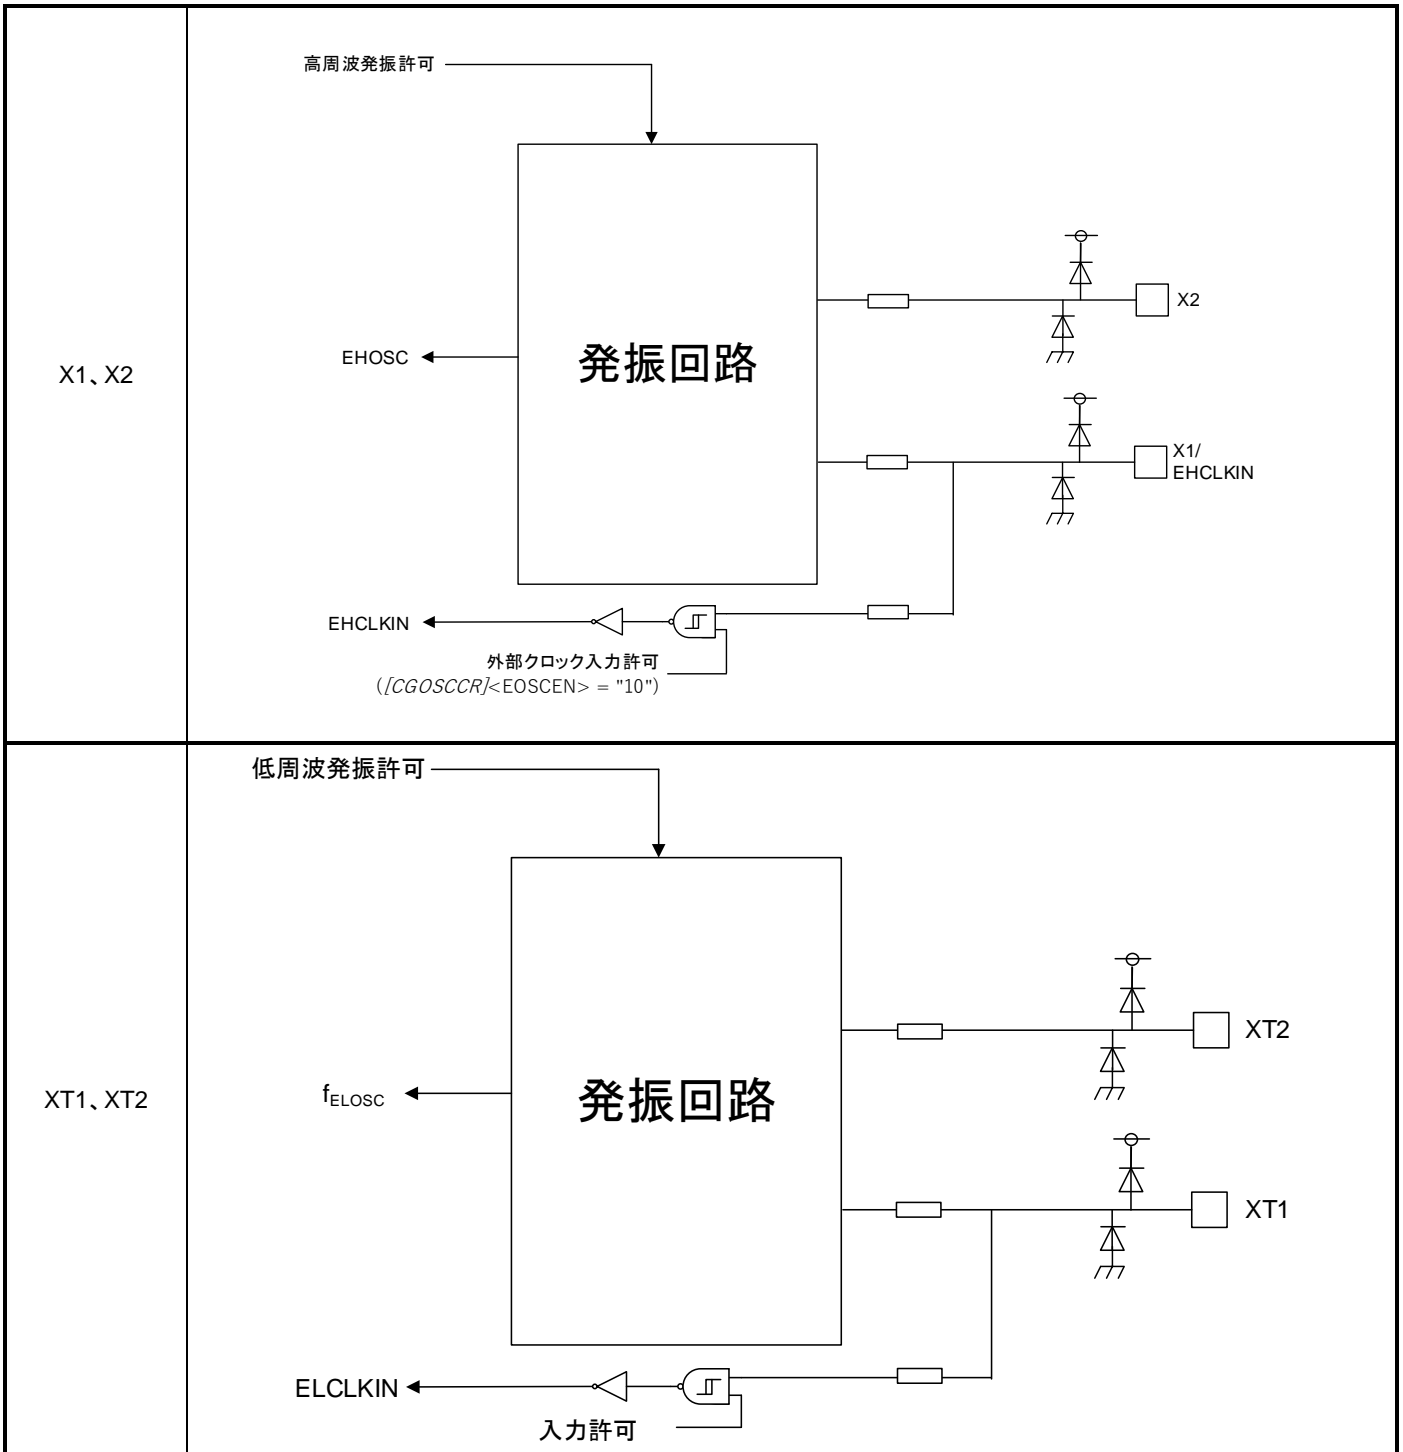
| X1、X2 | 高周波発振許可<br>発振回路<br>EHOSC<br>X2<br>X1/ EHCLKIN<br>EHCLKIN<br>外部クロック入力許可<br>([CGOSCCR]<EOSCEN> = "10") |
|---|---|
| XT1、XT2 | 低周波発振許可<br>発振回路<br>$f_{ELOSC}$<br>XT2<br>XT1<br>ELCLKIN<br>入力許可 |